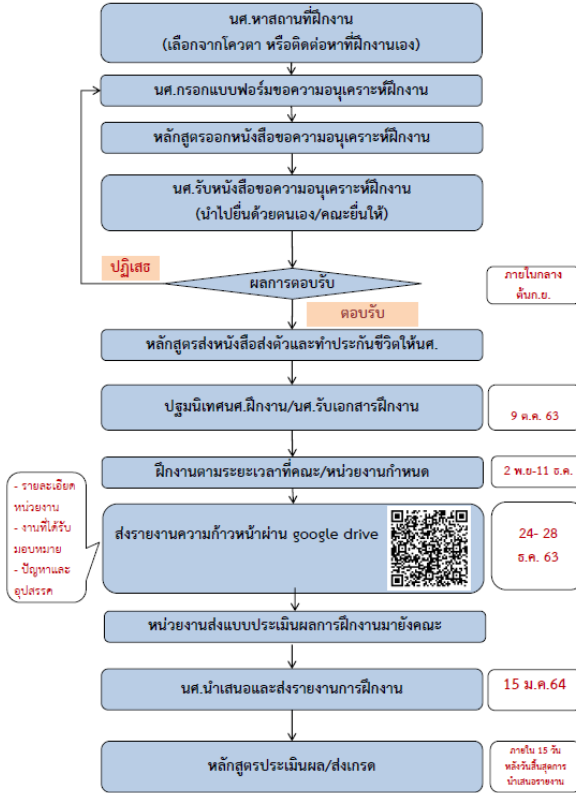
นศ.หาสถานที่ฝึกงาน
(เลือกจากโควตา หรือติดต่อหาที่ฝึกงานเอง)

นศ.กรอกแบบฟอร์มขอความอนุเคราะห์ฝึกงาน

หลักสูตรออกหนังสือขอความอนุเคราะห์ฝึกงาน

นศ.รับหนังสือขอความอนุเคราะห์ฝึกงาน
(นำไปยื่นด้วยตนเอง/คณะยื่นให้)

ปฏิเสธ

ผลการตอบรับ

ภายในกลางเดือนต้นก.ย.

ตอบรับ

หลักสูตรส่งหนังสือส่งตัวและทำประกันชีวิตให้นศ.

ปฐมนิเทศนศ.ฝึกงาน/นศ.รับเอกสารฝึกงาน

9 ต.ค. 63

ฝึกงานตามระยะเวลาที่คณะ/หน่วยงานกำหนด

2 พ.ย-11 ธ.ค.

- รายละเอียดหน่วยงาน
- งานที่ได้รับมอบหมาย
- ปัญหาและอุปสรรค

ส่งรายงานความก้าวหน้าผ่าน google drive

24- 28 ธ.ค. 63

หน่วยงานส่งแบบประเมินผลการฝึกงานมายังคณะ

นศ.นำเสนอและส่งรายงานการฝึกงาน

15 ม.ค.64

หลักสูตรประเมินผล/ส่งเกรด

ภายใน 15 วัน หลังวันสิ้นสุดการนำเสนอรายงาน